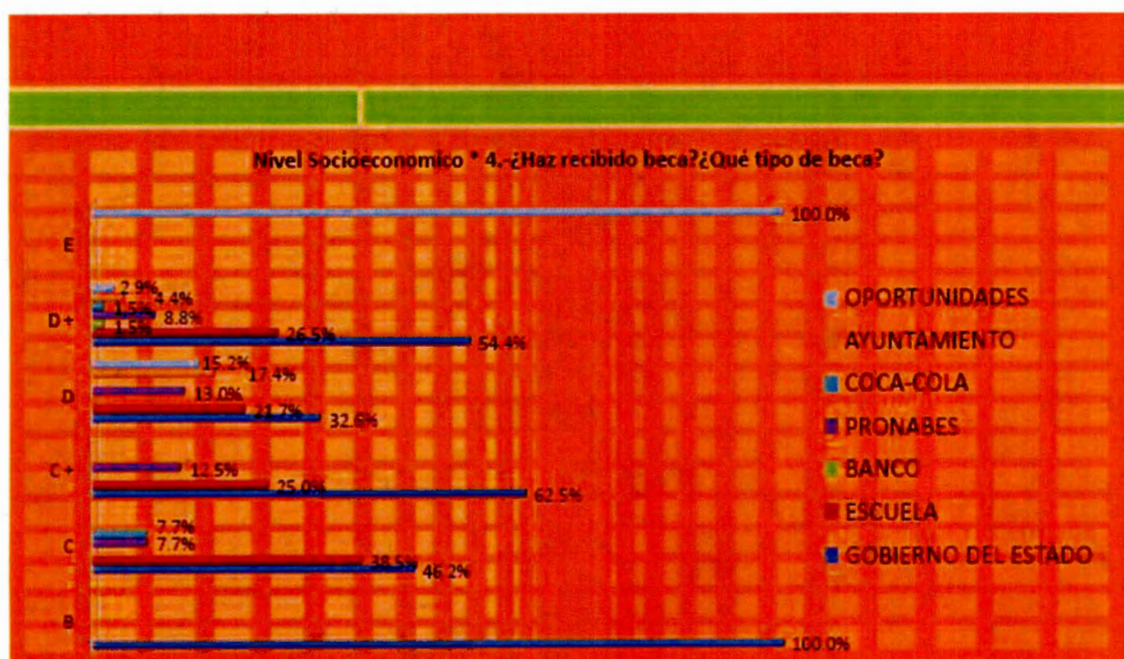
Nivel Socioeconomico * 4.-¿Haz recibido beca?¿Qué tipo de beca?

E
100.0%

D+
2.9%
4.4%
1.5%
8.8%
1.5%
26.5%
54.4%

D
15.2%
17.4%
13.0%
21.7%
32.6%

C+
12.5%
25.0%
62.5%

C
7.7%
7.7%
38.5%
46.2%

B
100.0%

OPORTUNIDADES
AYUNTAMIENTO
COCA-COLA
PRONABES
BANCO
ESCUELA
GOBIERNO DEL ESTADO